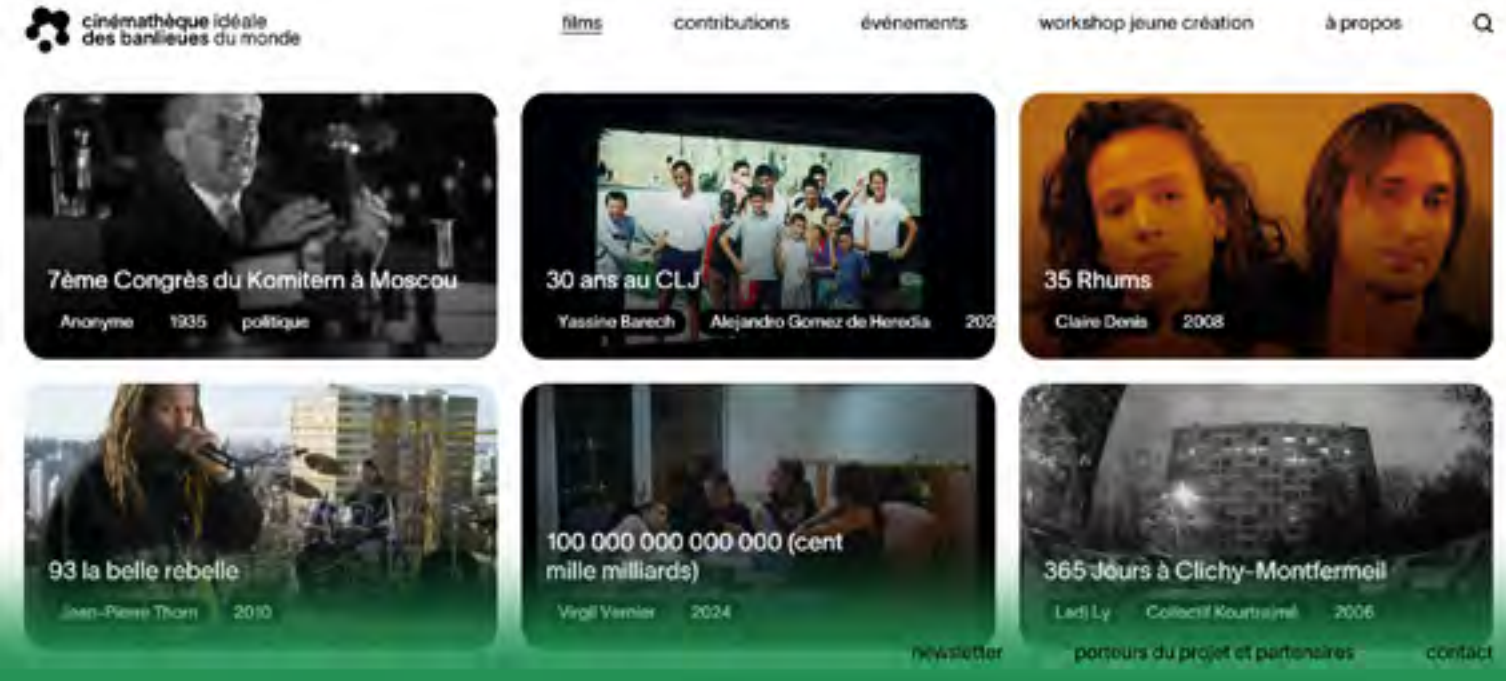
cinémathèque idéale des banlieues du monde

films contributions événements workshop jeune création à propos

7ème Congrès du Komitern à Moscou
Anonyme 1935 politique

30 ans au CLJ
Yassine Barech Alejandro Gomez de Heredia 202

35 Rhums
Claire Denis 2008

93 la belle rebelle
Jean-Pierre Thorn 2010

100 000 000 000 000 (cent mille milliards)
Virgil Vernier 2024

365 Jours à Clichy-Montfermeil
Ladj Ly Collectif Kourtrajmé 2006

newsletter porteurs du projet et partenaires contact